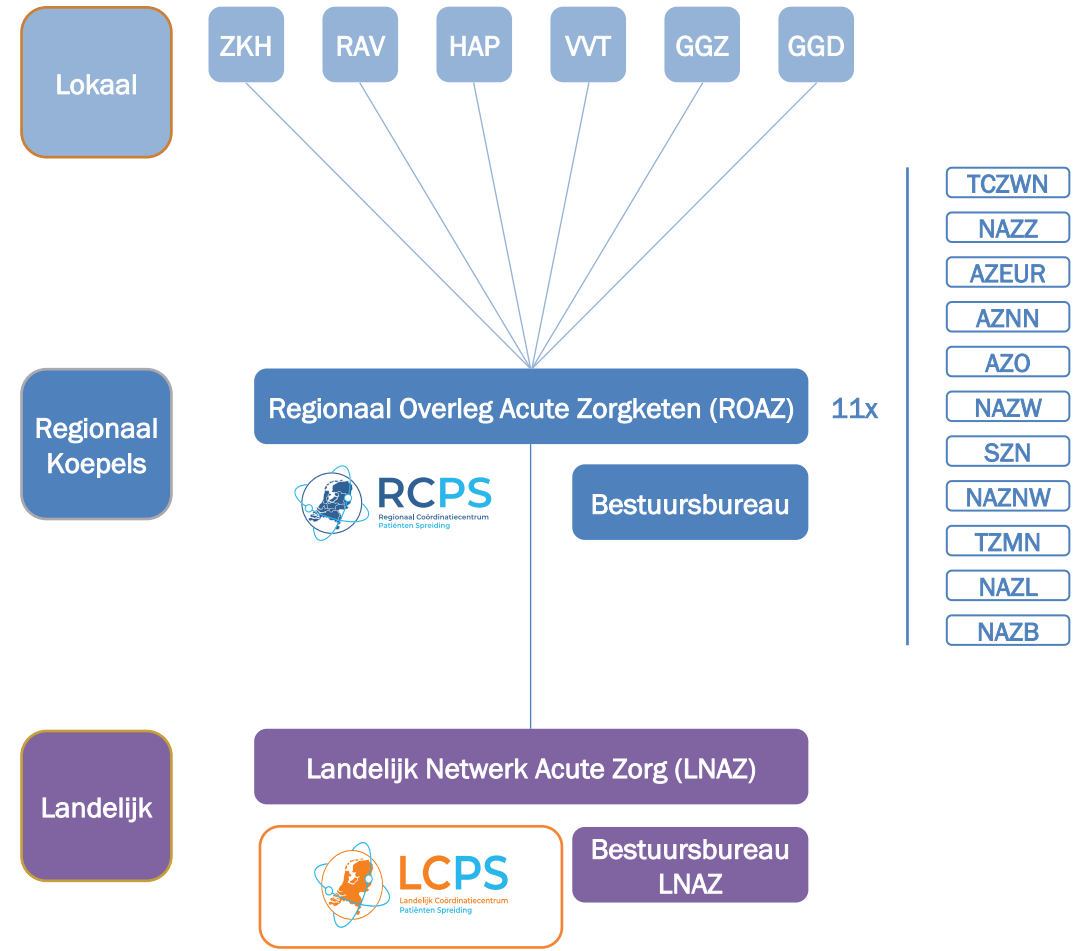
Lokaal

ZKH RAV HAP VVT GGZ GGD

TCZWN
NAZZ
AZEUR
AZNN
AZO
NAZW
SZN
NAZNW
TZMN
NAZL
NAZB

Regionaal Koepels

Regionaal Overleg Acute Zorgketen (ROAZ)

11x

RCPS
Regionaal Coördinatiecentrum Patiënten Spreiding

Bestuursbureau

Landelijk

Landelijk Netwerk Acute Zorg (LNAZ)

LCPS
Landelijk Coördinatiecentrum Patiënten Spreiding

Bestuursbureau LNAZ